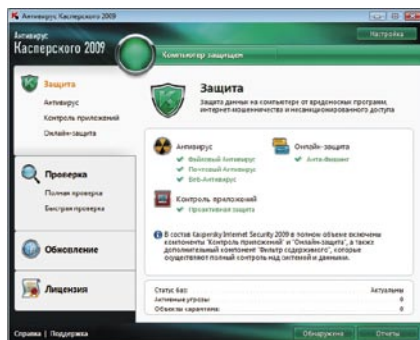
Антивирус Касперского 2009

Антивирус
Касперского 2009

Настройка

Компоненты защиты

Защита
Антивирус
Контроль приложений
Онлайн-защита

Проверка
Полная проверка
Быстрая проверка

Обновление

Лицензия

Справка | Поддержка

Защита

Защита данных на компьютере от вредоносных программ, интернет-мошенничества и несанкционированного доступа

Антивирус
Файловый Антивирус
Почтовый Антивирус
Веб-Антивирус

Онлайн-защита
Анти-Фишинг

Контроль приложений
Проактивная защита

В состав Kaspersky Internet Security 2009 в полном объеме включены компоненты "Контроль приложений" и "Онлайн-защита", а также дополнительный компонент "Фильтр содержимого", которые осуществляют полный контроль над системой и данными.

Статус баз: Актуальны
Активные угрозы: 0
Объекты карантина: 0

Обнаружено
Отчеты